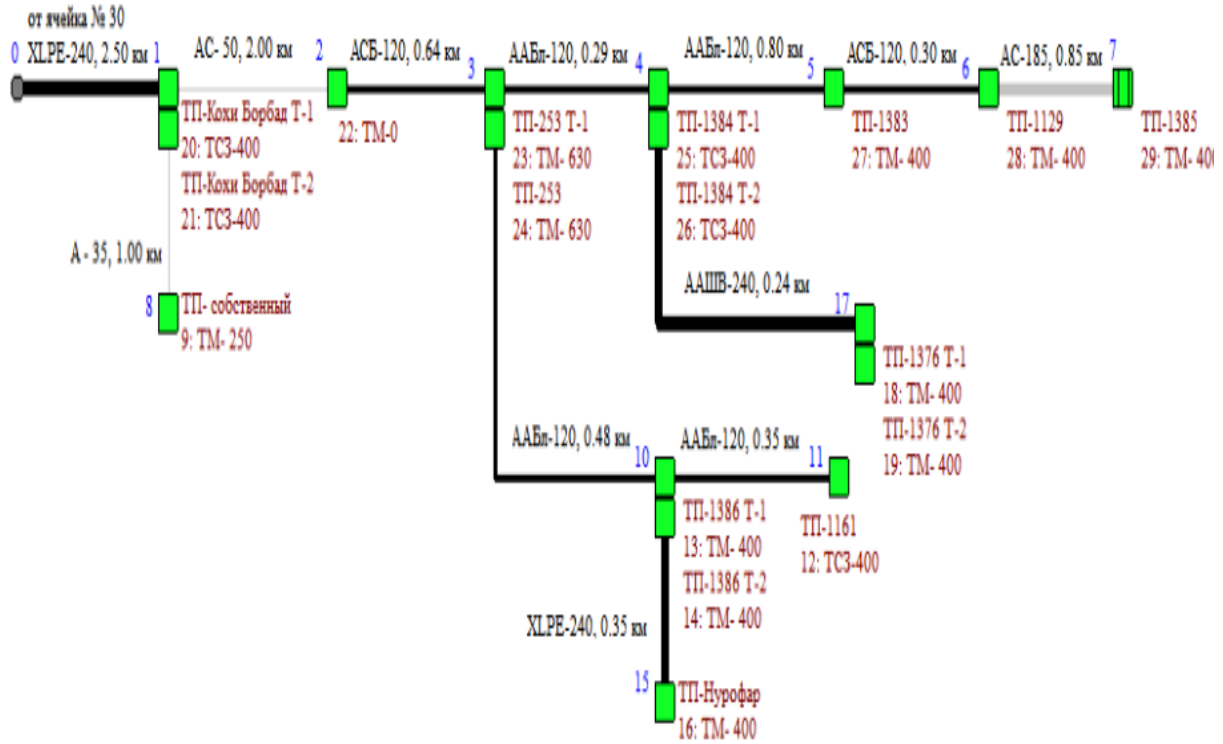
от ячейка № 30

0 XLPE-240, 2.50 км 1 АС- 50, 2.00 км 2 АСБ-120, 0.64 км 3 ААБл-120, 0.29 км 4 ААБл-120, 0.80 км 5 АСБ-120, 0.30 км 6 АС-185, 0.85 км 7

ТП-Кохи Борбад Т-1
20: ТСЗ-400
ТП-Кохи Борбад Т-2
21: ТСЗ-400

22: ТМ-0

ТП-253 Т-1
23: ТМ- 630
ТП-253
24: ТМ- 630

ТП-1384 Т-1
25: ТСЗ-400
ТП-1384 Т-2
26: ТСЗ-400

ТП-1383
27: ТМ- 400

ТП-1129
28: ТМ- 400

ТП-1385
29: ТМ- 40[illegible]

А - 35, 1.00 км

8 ТП- собственный
9: ТМ- 250

ААШВ-240, 0.24 км 17

ТП-1376 Т-1
18: ТМ- 400
ТП-1376 Т-2
19: ТМ- 400

ААБл-120, 0.48 км 10 ААБл-120, 0.35 км 11

ТП-1386 Т-1
13: ТМ- 400
ТП-1386 Т-2
14: ТМ- 400

ТП-1161
12: ТСЗ-400

XLPE-240, 0.35 км

15 ТП-Нурофар
16: ТМ- 400